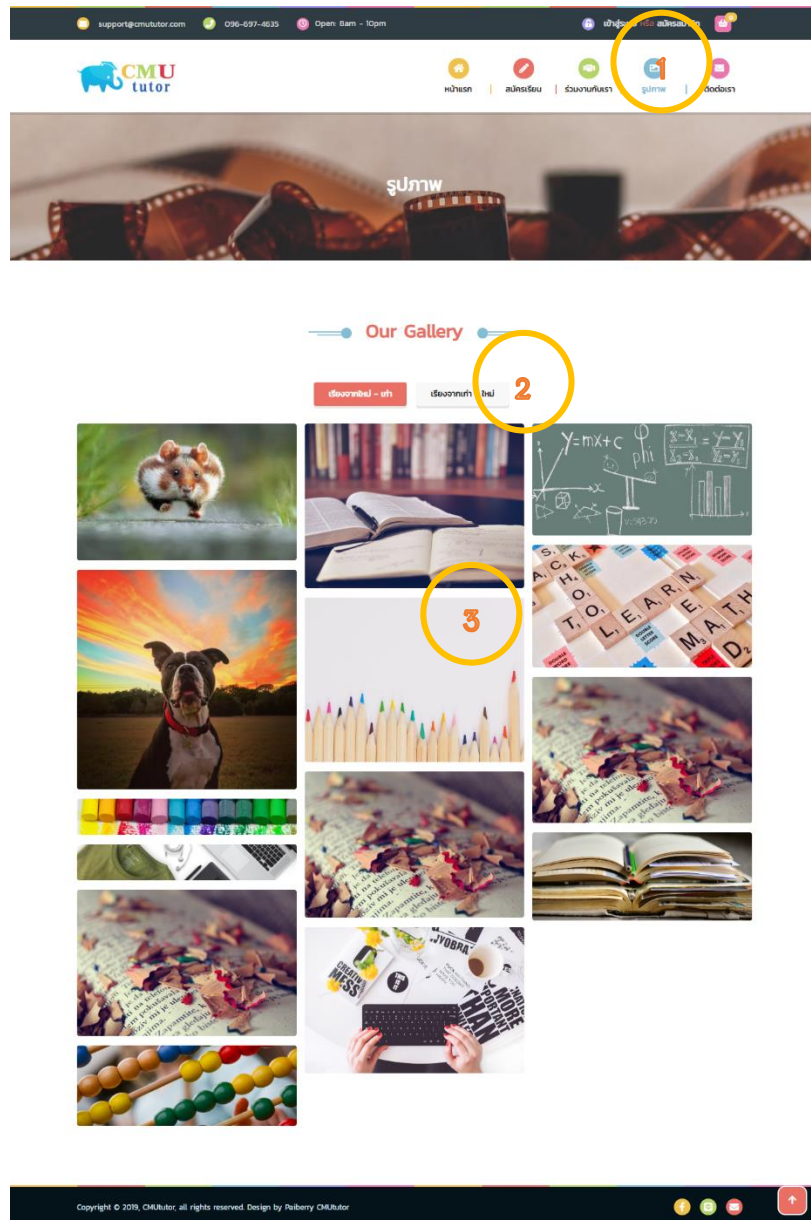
support@cmututor.com 096-697-4635 Open: 8am - 10pm

เข้าสู่ระบบ หรือ สมัครสมาชิก

CMU tutor

หน้าแรก | สมัครเรียน | ร่วมงานกับเรา | รูปภาพ | ติดต่อเรา

1

รูปภาพ

Our Gallery

เรียงจากใหม่ - เก่า เรียงจากเก่า - ใหม่

2

3

$y=mx+c$

LEARN MATH

Copyright © 2019, CMUtutor, all rights reserved. Design by Paiberry CMUtutor